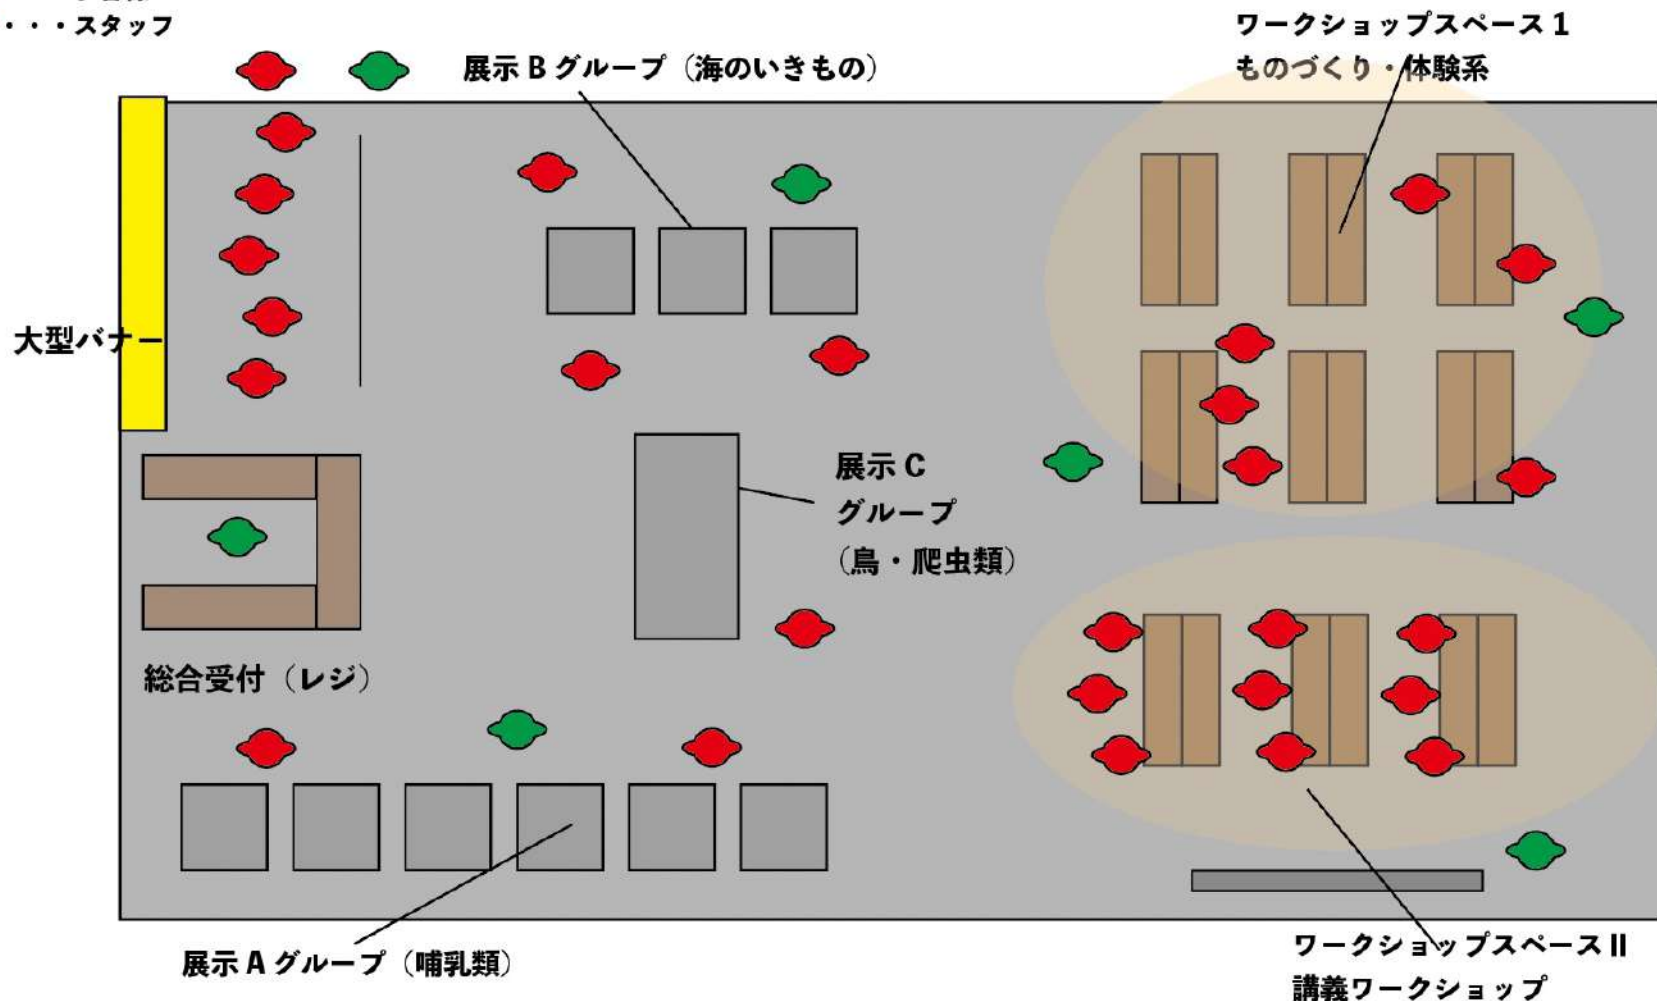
・・・スタッフ

展示 B グループ（海のいきもの）

ワークショップスペース 1
ものづくり・体験系

大型バナー

展示 C
グループ
（鳥・爬虫類）

総合受付（レジ）

展示 A グループ（哺乳類）

ワークショップスペースⅡ
講義ワークショップ